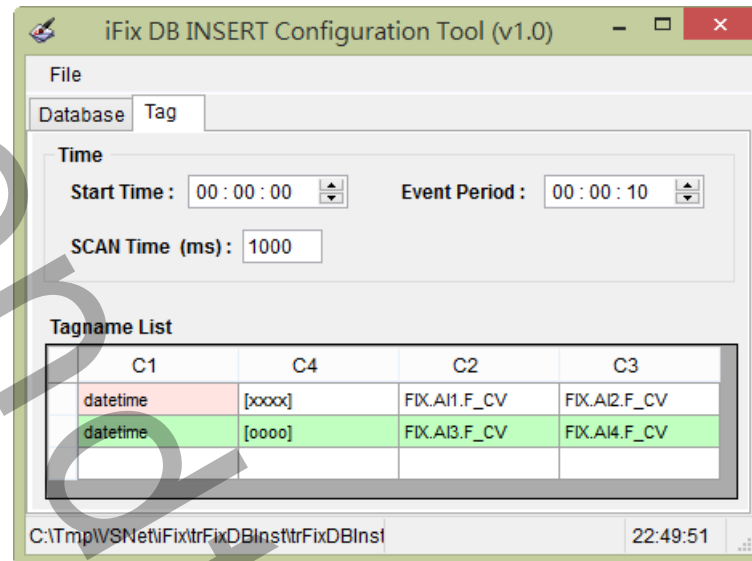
iFix DB INSERT Configuration Tool (v1.0)

File

Database Tag

Time

Start Time : 00 : 00 : 00

Event Period : 00 : 00 : 10

SCAN Time (ms) : 1000

Tagname List

| C1 | C4 | C2 | C3 |
|---|---|---|---|
| datetime | [xxxx] | FIX.AI1.F_CV | FIX.AI2.F_CV |
| datetime | [oooo] | FIX.AI3.F_CV | FIX.AI4.F_CV |
| | | | |

C:\Tmp\VSNet\iFix\trFixDBInst\trFixDBInst

22:49:51